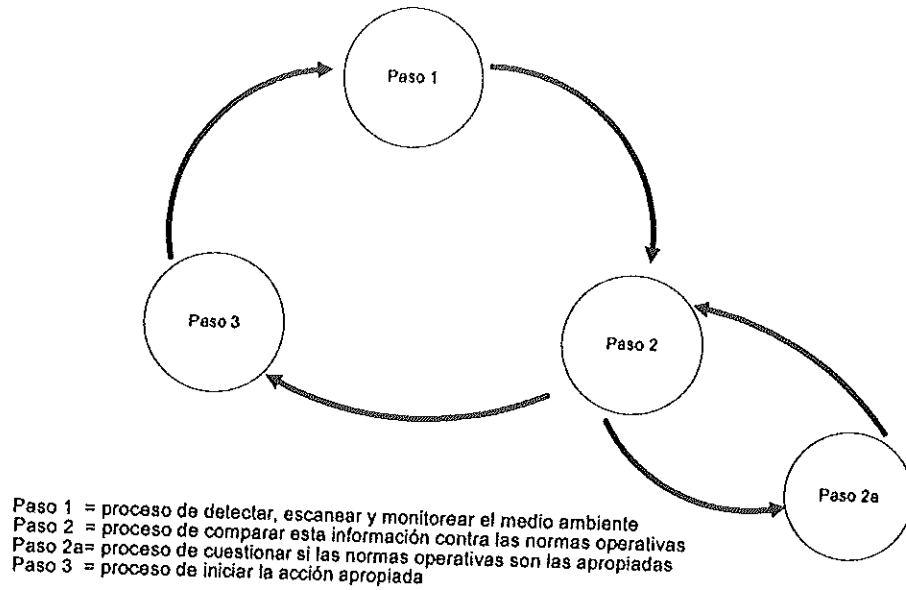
Paso 1

Paso 3

Paso 2

Paso 2a

Paso 1 = proceso de detectar, escanear y monitorear el medio ambiente
Paso 2 = proceso de comparar esta información contra las normas operativas
Paso 2a= proceso de cuestionar si las normas operativas son las apropiadas
Paso 3 = proceso de iniciar la acción apropiada